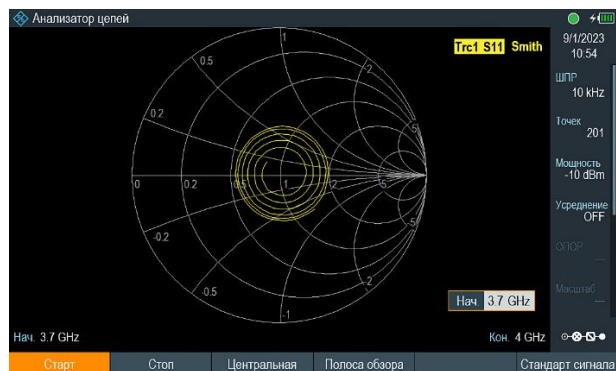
Анализатор цепей

9/1/2023
10:54

Trc1 S11 Smith

ШПР
10 kHz

Точек
201

Мощность
-10 dBm

Усреднение
OFF

ОПОР
---

Масштаб
---

1
0.5
2
0.2
5
0
0.2
0.5
1
2
5
-5
-0.2
-2
-0.5
-1

Нач. 3.7 GHz

Нач. 3.7 GHz

Кон. 4 GHz

Старт
Стоп
Центральная
Полоса обзора
Стандарт сигнала